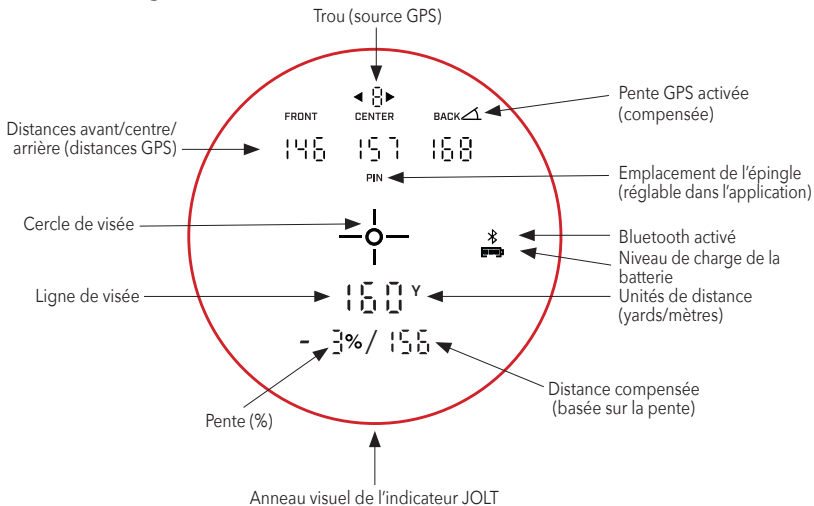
Trou (source GPS)

◄ 8 ►

FRONT CENTER BACK

Pente GPS activée (compensée)

Distances avant/centre/ arrière (distances GPS)

146 157 168

PIN

Emplacement de l'épingle (réglable dans l'application)

Cercle de visée

Bluetooth activé

Niveau de charge de la batterie

Ligne de visée

160 Y

Unités de distance (yards/mètres)

- 3%/ 156

Distance compensée (basée sur la pente)

Pente (%)

Anneau visuel de l'indicateur JOLT